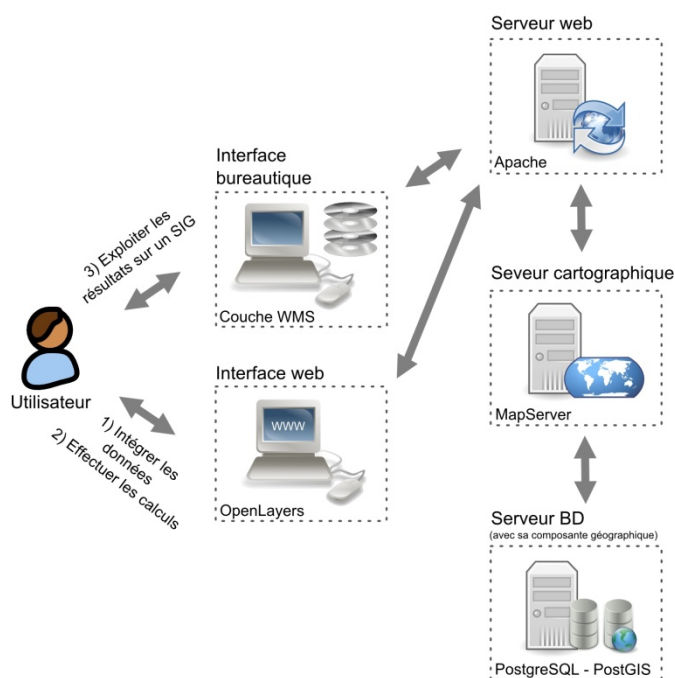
Serveur web

Apache

Interface bureautique

Couche WMS

3) Exploiter les résultats sur un SIG

Seveur cartographique

MapServer

Utilisateur

Interface web

www

OpenLayers

1) Intégrer les données
2) Effectuer les calculs

Serveur BD
(avec sa composante géographique)

PostgreSQL - PostGIS